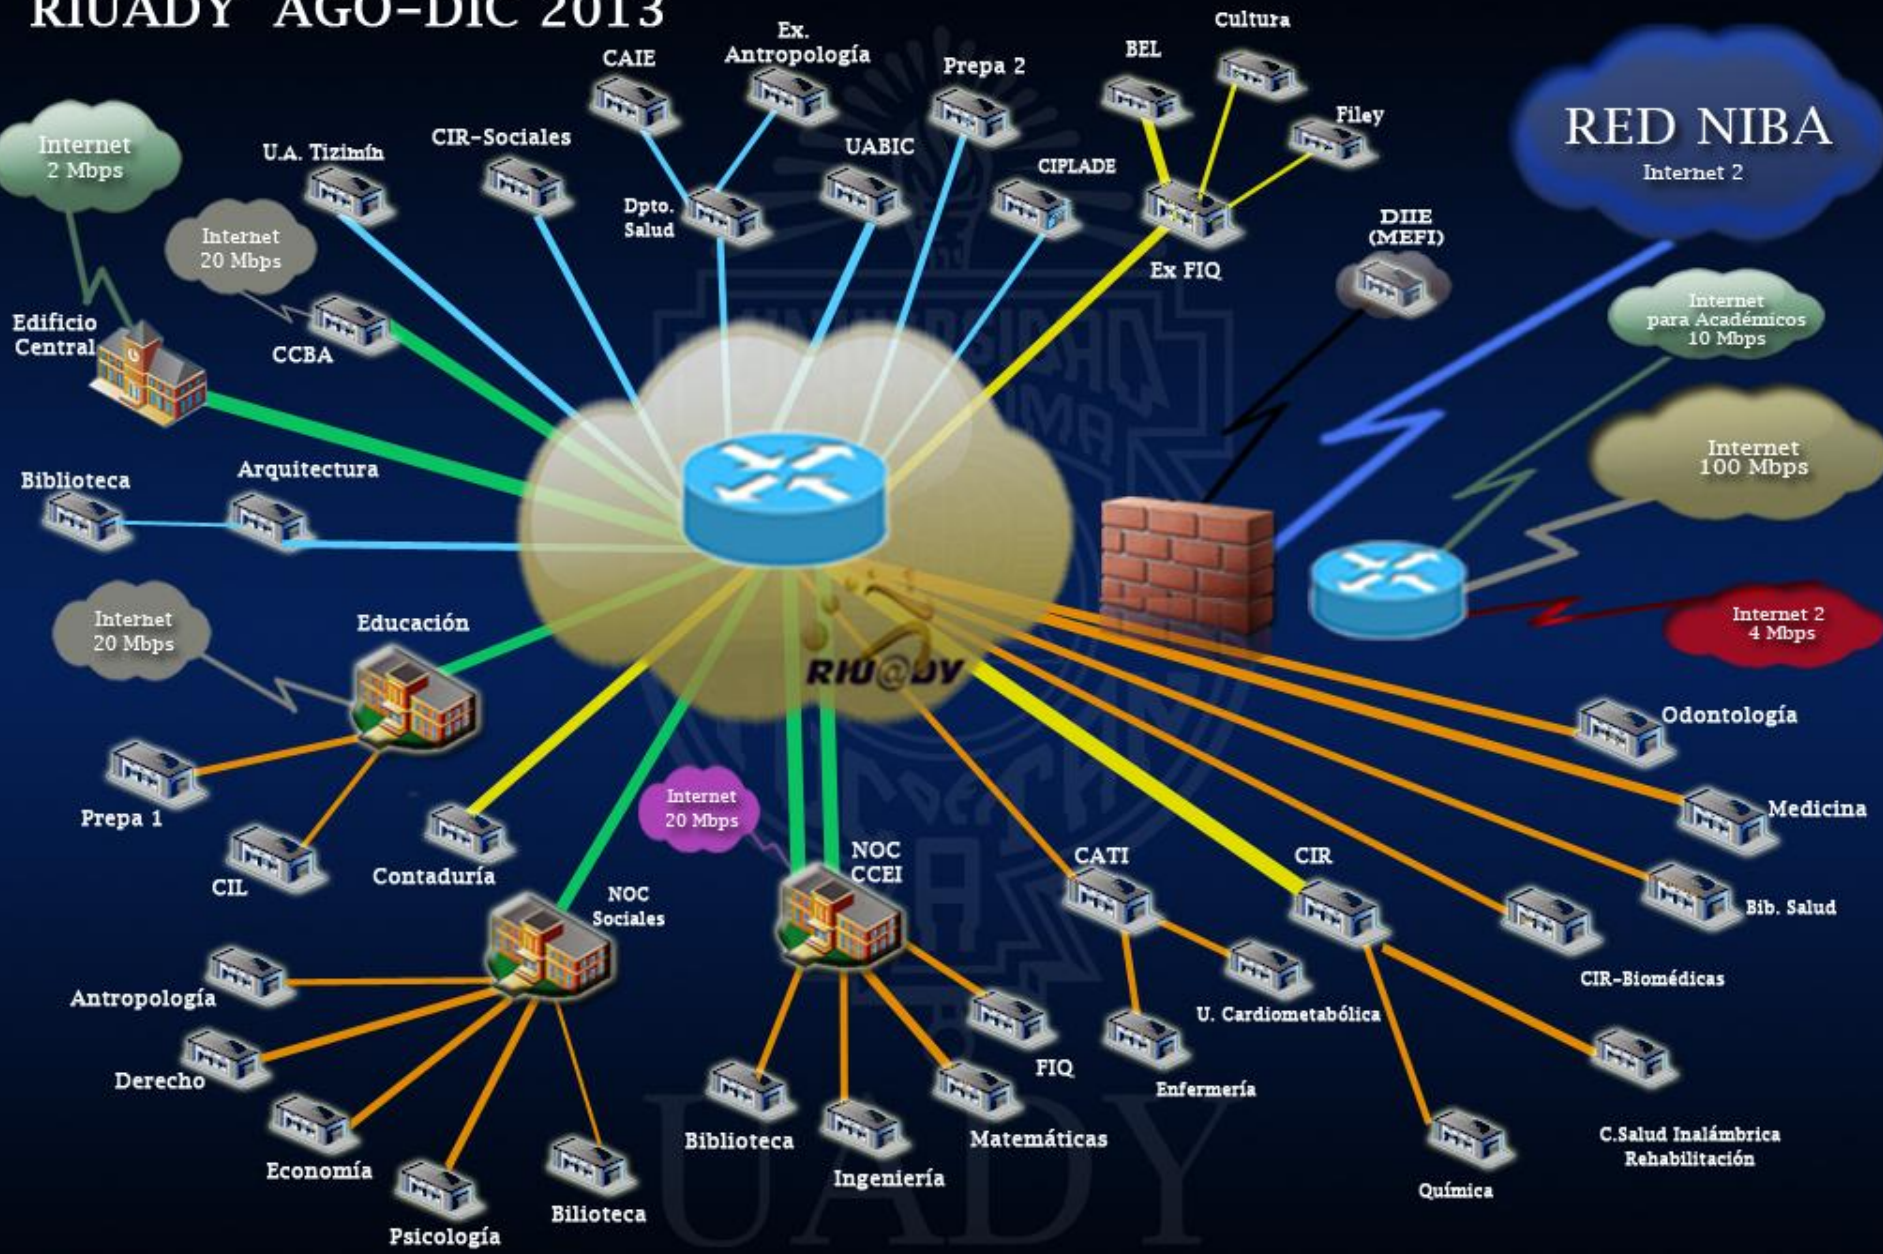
RIUADY AGO-DIC 2013

Internet 2 Mbps

U.A. Tizimín

CIR-Sociales

CAIE

Ex. Antropología

Dpto. Salud

Prepa 2

UABIC

CIPLADE

BEL

Cultura

Filey

Ex FIQ

RED NIBA
Internet 2

Internet 20 Mbps

CCBA

Edificio Central

DIIE (MEFI)

Internet para Académicos 10 Mbps

Internet 100 Mbps

Biblioteca

Arquitectura

Internet 20 Mbps

Educación

RIU@DY

Internet 2 4 Mbps

Odontología

Medicina

Prepa 1

CIL

Contaduría

Internet 20 Mbps

NOC CCEI

CATI

CIR

Bib. Salud

NOC Sociales

CIR-Biomédicas

Antropología

U. Cardiometabólica

Derecho

FIQ

Enfermería

Economía

Biblioteca

Matemáticas

C.Salud Inalámbrica Rehabilitación

Ingeniería

Química

Psicología

Bilioteca

UADY